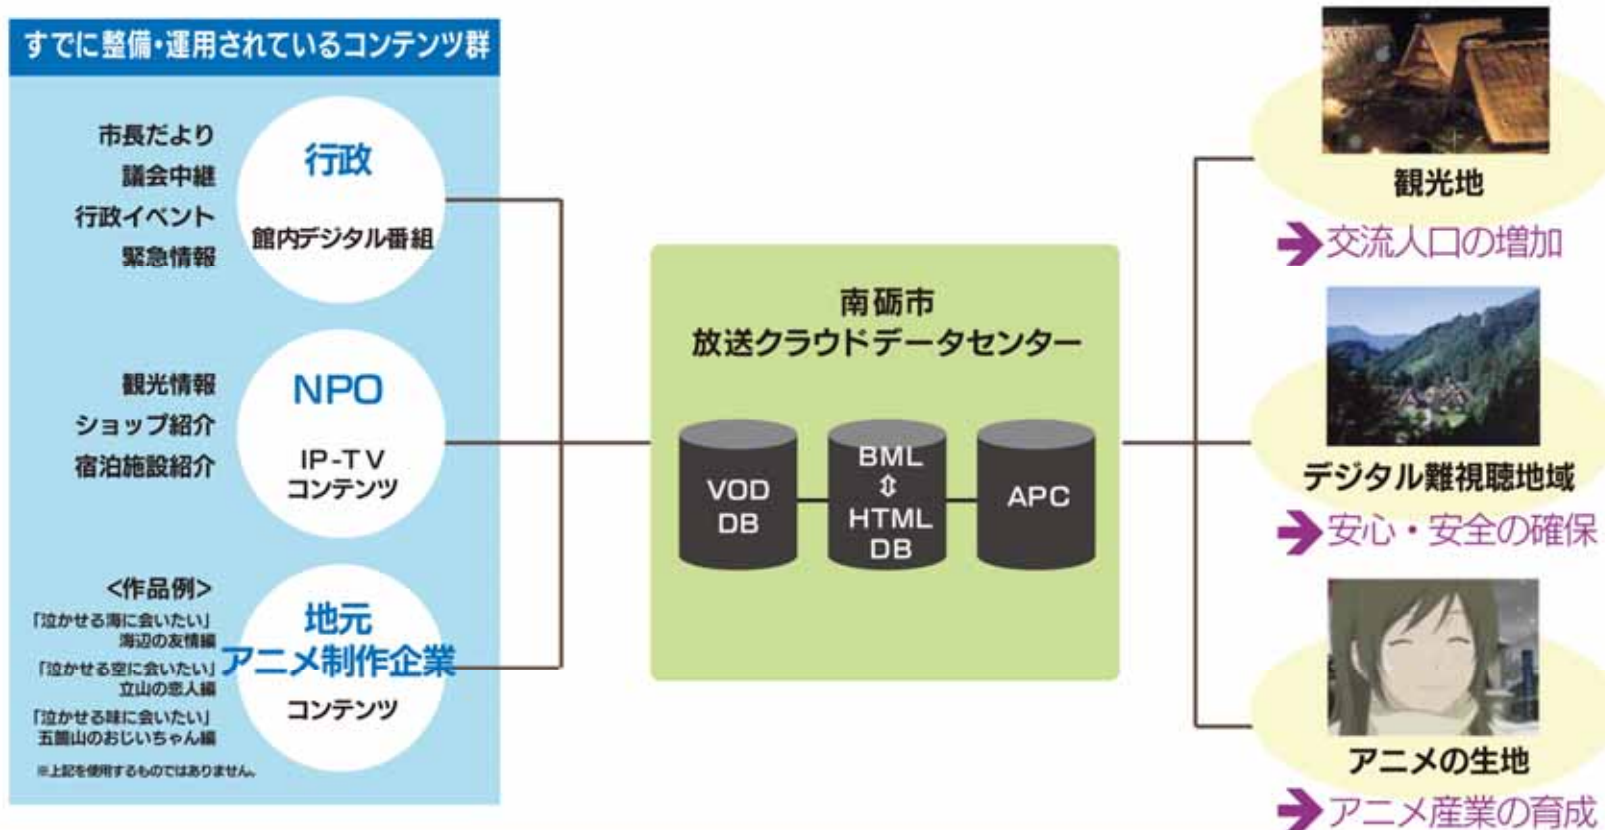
すでに整備・運用されているコンテンツ群

市長だより
議会中継
行政イベント
緊急情報

行政
館内デジタル番組

観光情報
ショップ紹介
宿泊施設紹介

NPO
IP-TV
コンテンツ

<作品例>
「泣かせる海に会いたい」
海辺の友情編
「泣かせる空に会いたい」
立山の恋人編
「泣かせる味に会いたい」
五箇山のおじいちゃん編

地元
アニメ制作企業
コンテンツ

※上記を使用するものではありません。

南砺市
放送クラウドデータセンター

VOD
DB

BML
⇕
HTML
DB

APC

観光地
交流人口の増加

デジタル難視聴地域
安心・安全の確保

アニメの生地
アニメ産業の育成